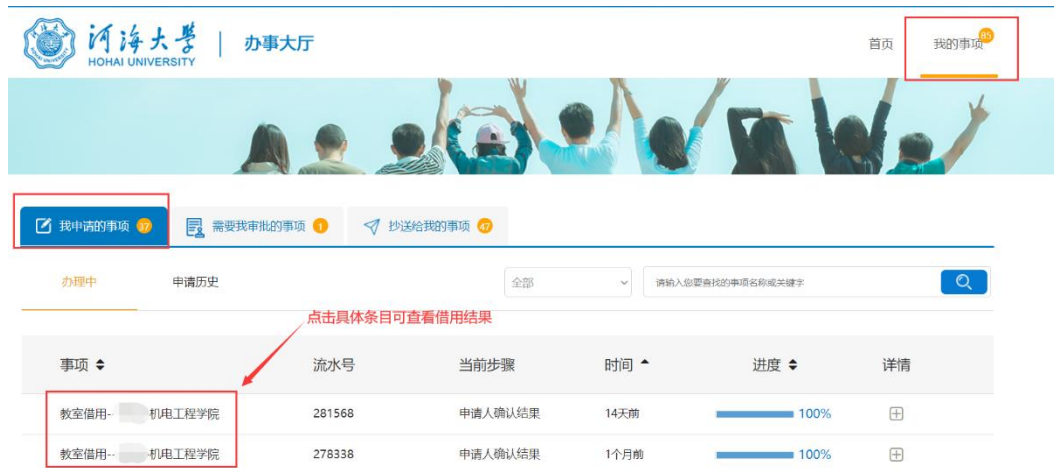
河海大學
HOHAI UNIVERSITY
办事大厅

首页
我的事项 85

我申请的事项 37
需要我审批的事项 1
抄送给我的事项 47

办理中
申请历史
全部
请输入您要查找的事项名称或关键字

点击具体条目可查看借用结果

| 事项 | 流水号 | 当前步骤 | 时间 | 进度 | 详情 |
|---|---|---|---|---|---|
| 教室借用-- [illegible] 机电工程学院 | 281568 | 申请人确认结果 | 14天前 | 100% | ⊞ |
| 教室借用-- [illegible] 机电工程学院 | 278338 | 申请人确认结果 | 1个月前 | 100% | ⊞ |